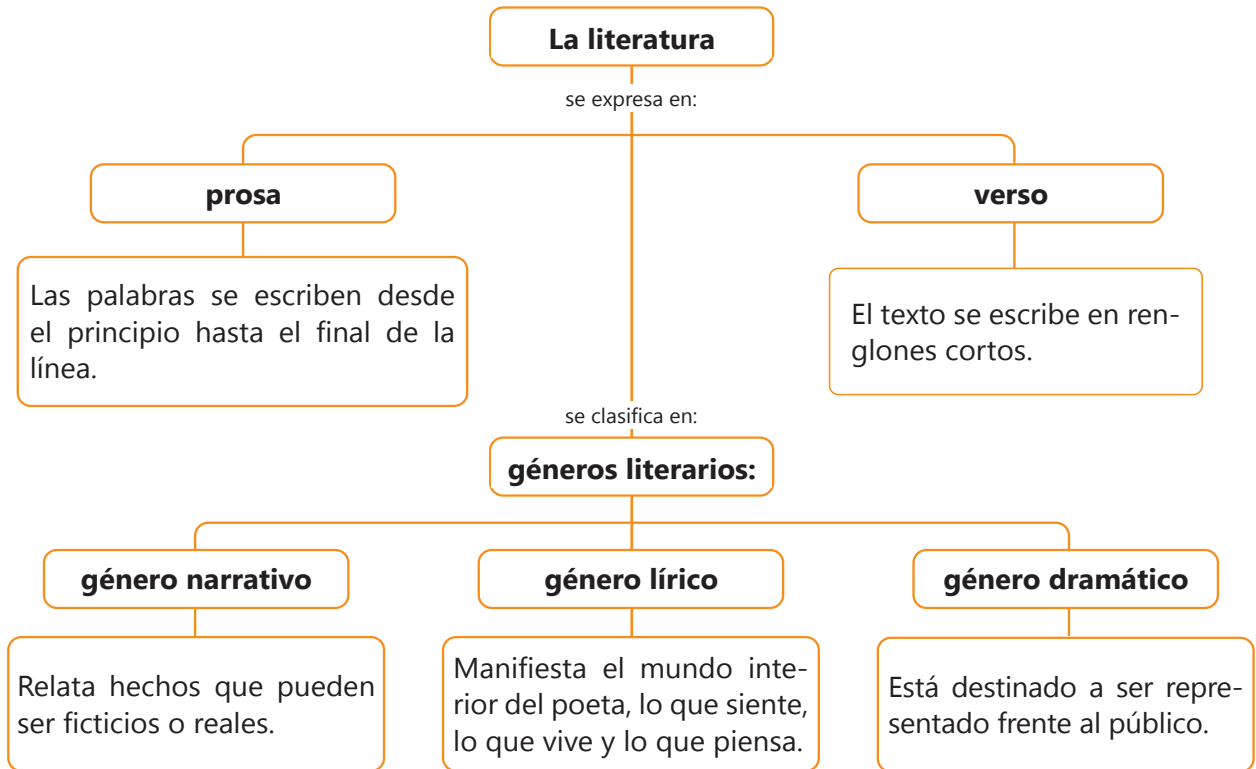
La literatura

se expresa en:

prosa

Las palabras se escriben desde el principio hasta el final de la línea.

verso

El texto se escribe en renglones cortos.

se clasifica en:

géneros literarios:

género narrativo

Relata hechos que pueden ser ficticios o reales.

género lírico

Manifiesta el mundo interior del poeta, lo que siente, lo que vive y lo que piensa.

género dramático

Está destinado a ser representado frente al público.